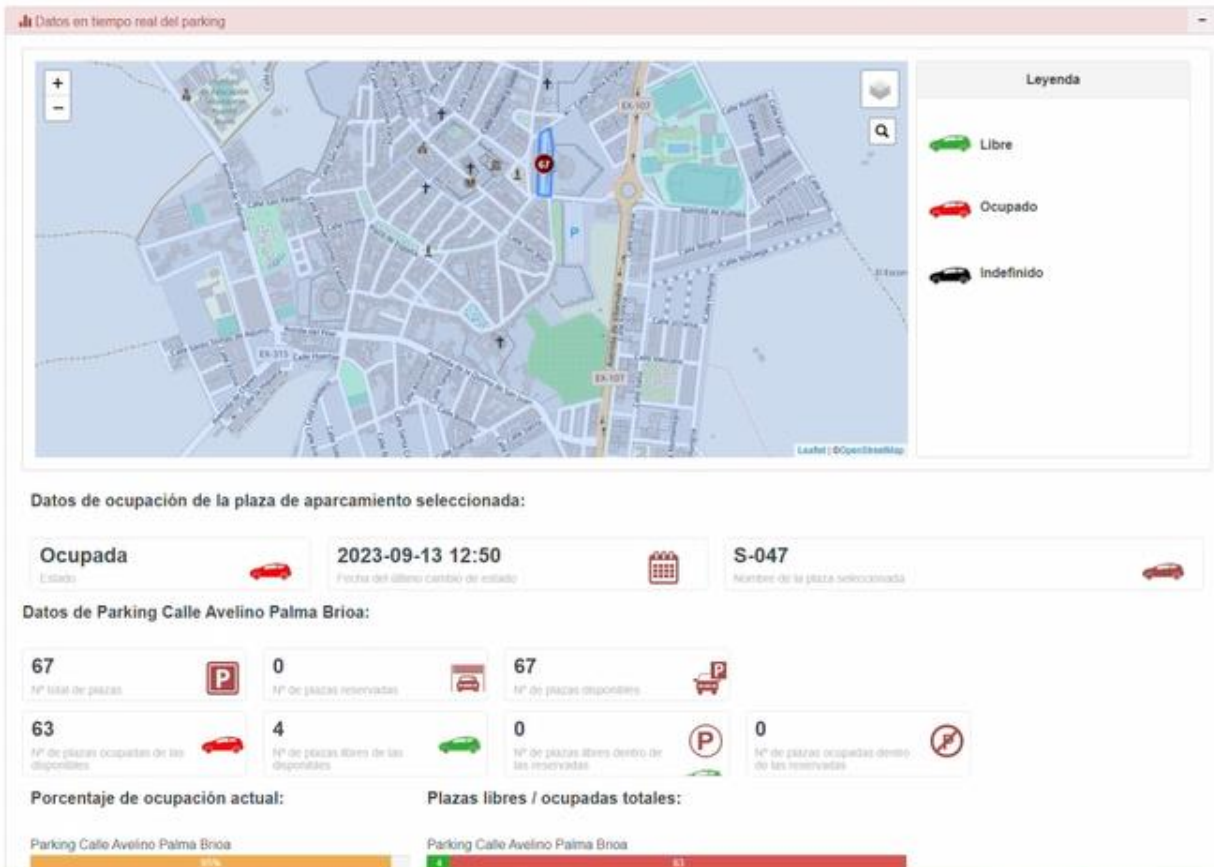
Datos en tiempo real del parking

+
−

67

EX-107

EX-107

EX-313

P

Leaflet | © OpenStreetMap

Leyenda

Libre

Ocupado

Indefinido

Datos de ocupación de la plaza de aparcamiento seleccionada:

Ocupada
Estado

2023-09-13 12:50
Fecha del último cambio de estado

S-047
Nombre de la plaza seleccionada

Datos de Parking Calle Avelino Palma Brioa:

67
Nº total de plazas

0
Nº de plazas reservadas

67
Nº de plazas disponibles

63
Nº de plazas ocupadas de las disponibles

4
Nº de plazas libres de las disponibles

0
Nº de plazas libres dentro de las reservadas

0
Nº de plazas ocupadas dentro de las reservadas

Porcentaje de ocupación actual:

Parking Calle Avelino Palma Brioa
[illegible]

Plazas libres / ocupadas totales:

Parking Calle Avelino Palma Brioa
4
63